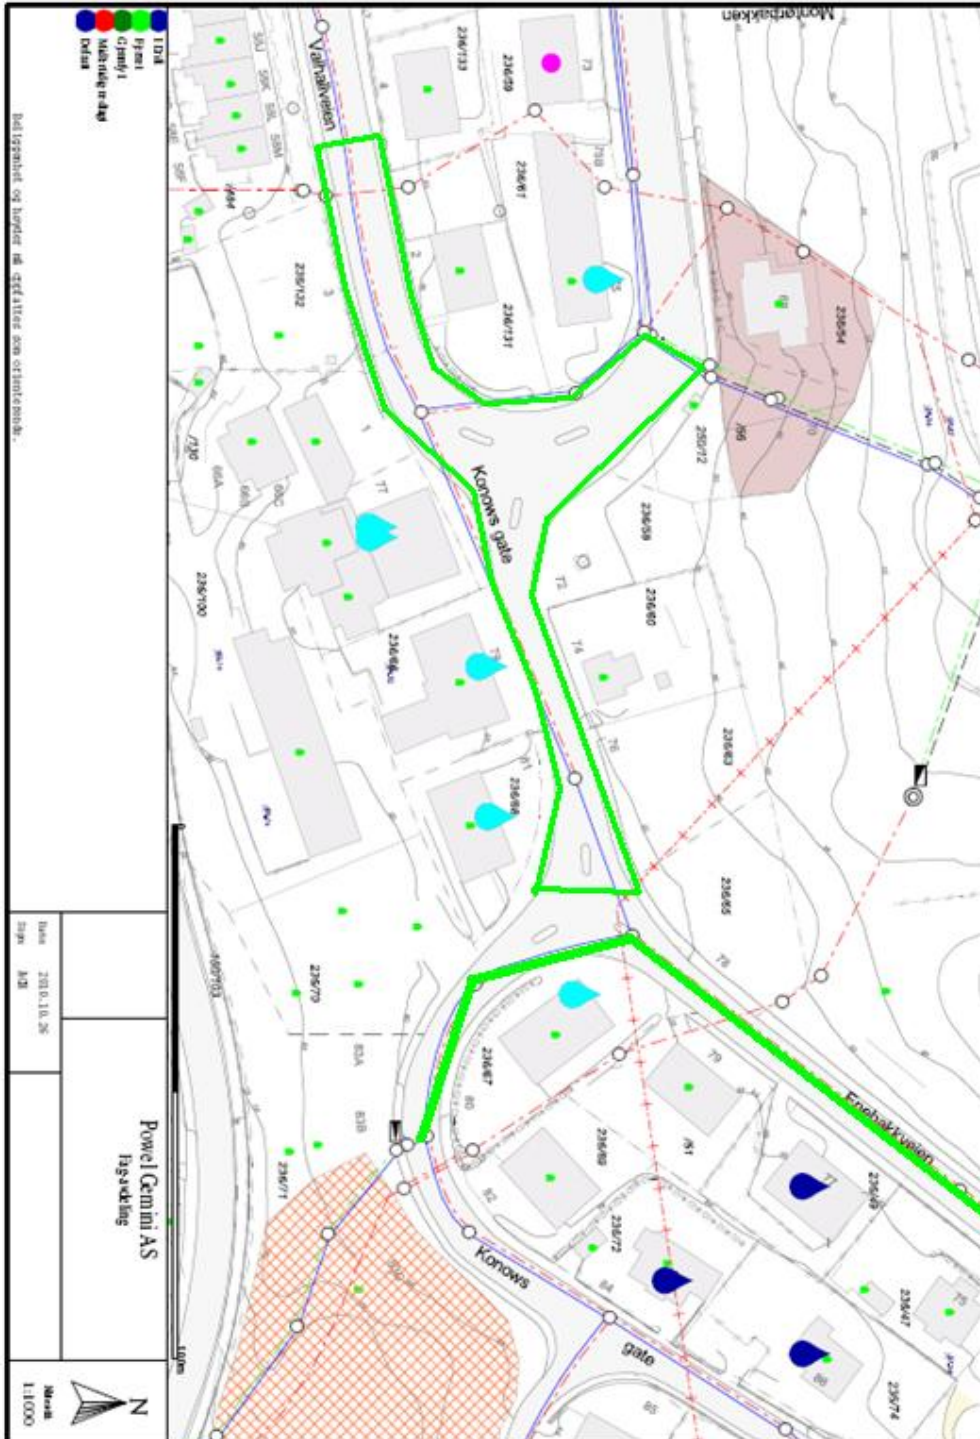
Utført
Bygget
Gjenbygget
Midlertidig utfylling
Definert

Beliggenhet og høyder må oppfattes som orienterende.

Dato 2010.10.26
Sign. BJB

Powel Gemini AS
Fagavdeling

Målestokk 1:1000

N

Valhallveien
Konows gate
Enebakkveien
Konows gate
Mortensrudbakken

236/133
236/20
236/131
236/67
236/132
236/54
236/72
236/68
236/69
236/60
236/100
236/66
236/63
236/65
236/70
236/67
236/71
236/69
236/72
236/74
236/47

73
77
79
81
84
85
86
75
76
78
80
82
83A
83B
59A
59B
59K
59M
60
66A
66B
66C